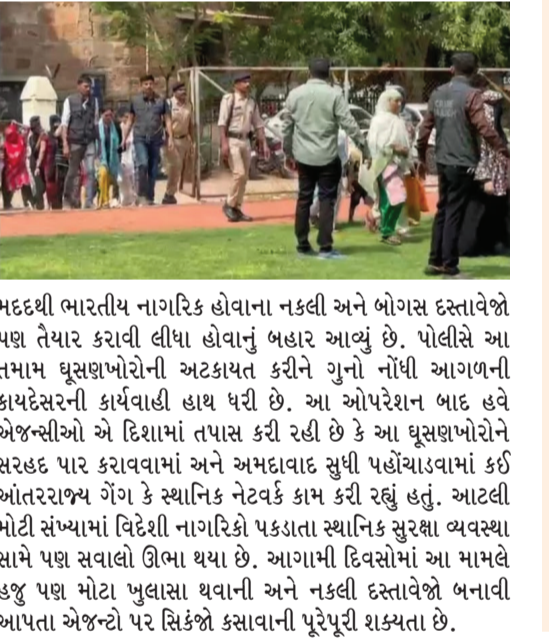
મદદથી ભારતીય નાગરિક હોવાના નકલી અને બોગસ દસ્તાવેજો પણ તૈયાર કરાવી લીધા હોવાનું બહાર આવ્યું છે. પોલીસે આ તમામ ઘૂસણખોરોની અટકાયત કરીને ગુનો નોંધી આગળની કાયદેસરની કાર્યવાહી હાથ ધરી છે. આ ઓપરેશન બાદ હવે એજન્સીઓ એ દિશામાં તપાસ કરી રહી છે કે આ ઘૂસણખોરોને સરહદ પાર કરાવવામાં અને અમદાવાદ સુધી પહોંચાડવામાં કઈ આંતરરાજ્ય ગેંગ કે સ્થાનિક નેટવર્ક કામ કરી રહ્યું હતું. આટલી મોટી સંખ્યામાં વિદેશી નાગરિકો પકડાતા સ્થાનિક સુરક્ષા વ્યવસ્થા સામે પણ સવાલો ઊભા થયા છે. આગામી દિવસોમાં આ મામલે હજુ પણ મોટા ખુલાસા થવાની અને નકલી દસ્તાવેજો બનાવી આપતા એજન્ટો પર સિકંજો કસાવાની પૂરેપૂરી શક્યતા છે.